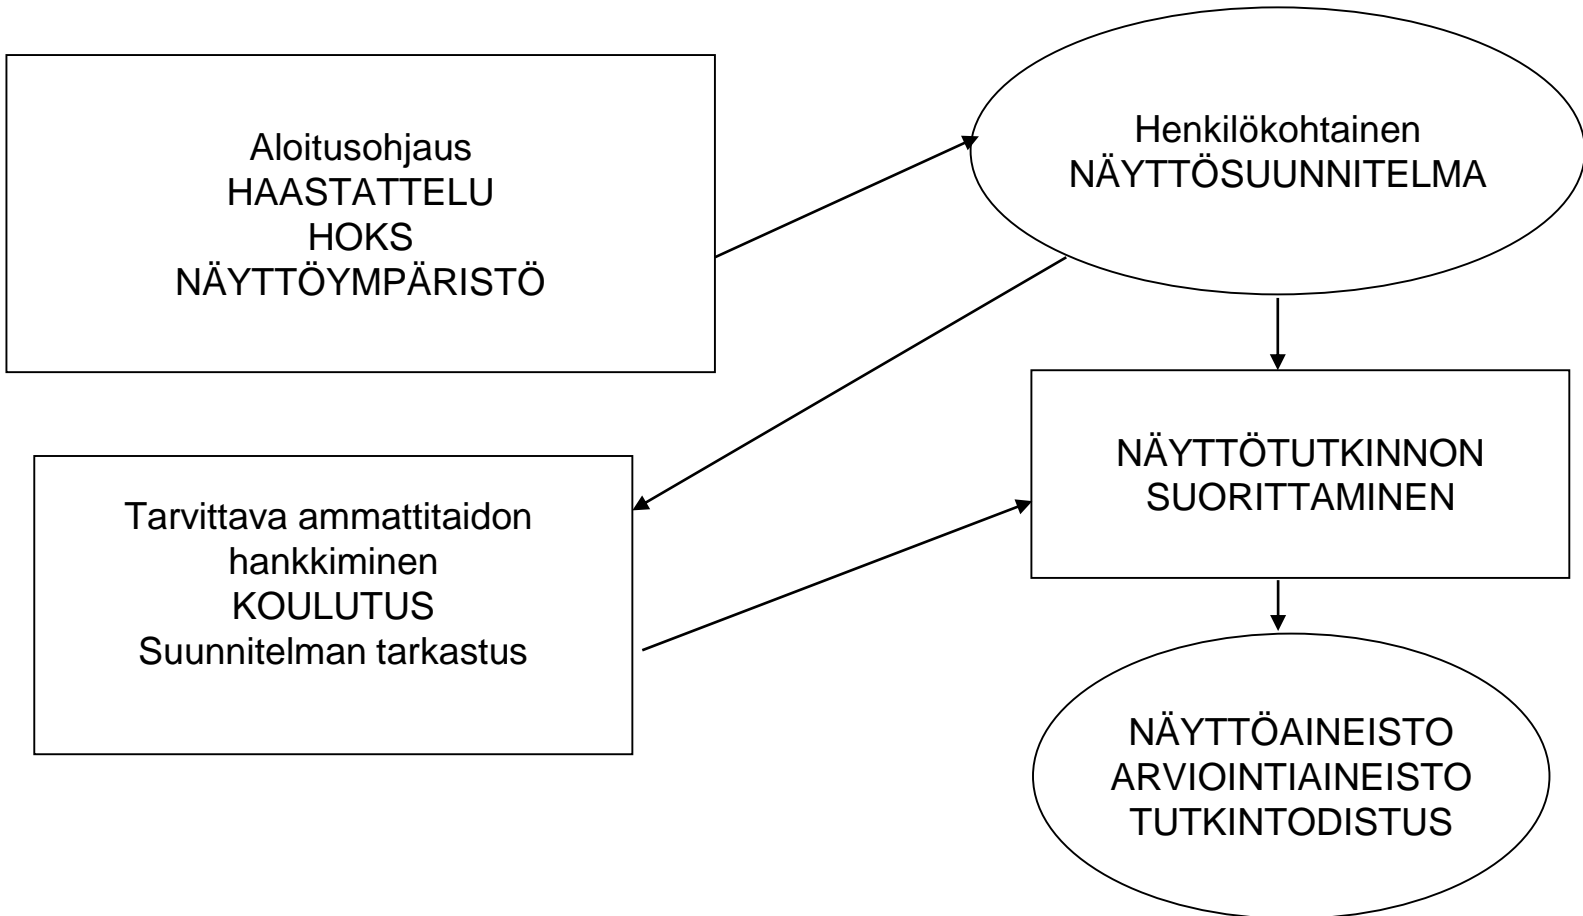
Aloitusohjaus
HAASTATTELU
HOKS
NÄYTTÖYMPÄRISTÖ

Henkilökohtainen
NÄYTTÖSUUNNITELMA

Tarvittava ammattitaidon
hankkiminen
KOULUTUS
Suunnitelman tarkastus

NÄYTTÖTUTKINNON
SUORITTAMINEN

NÄYTTÖAINEISTO
ARVIOINTIAINEISTO
TUTKINTODISTUS